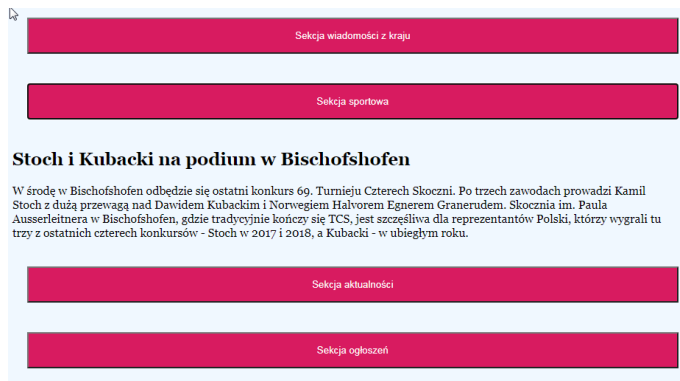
Sekcja wiadomości z kraju

Sekcja sportowa

Stoch i Kubacki na podium w Bischofshofen

W środę w Bischofshofen odbędzie się ostatni konkurs 69. Turnieju Czterech Skoczni. Po trzech zawodach prowadzi Kamil Stoch z dużą przewagą nad Dawidem Kubackim i Norwegiem Halvorem Egnerem Granerudem. Skocznia im. Paula Ausserleitnera w Bischofshofen, gdzie tradycyjnie kończy się TCS, jest szczęśliwa dla reprezentantów Polski, którzy wygrali tu trzy z ostatnich czterech konkursów - Stoch w 2017 i 2018, a Kubacki - w ubiegłym roku.

Sekcja aktualności

Sekcja ogłoszeń